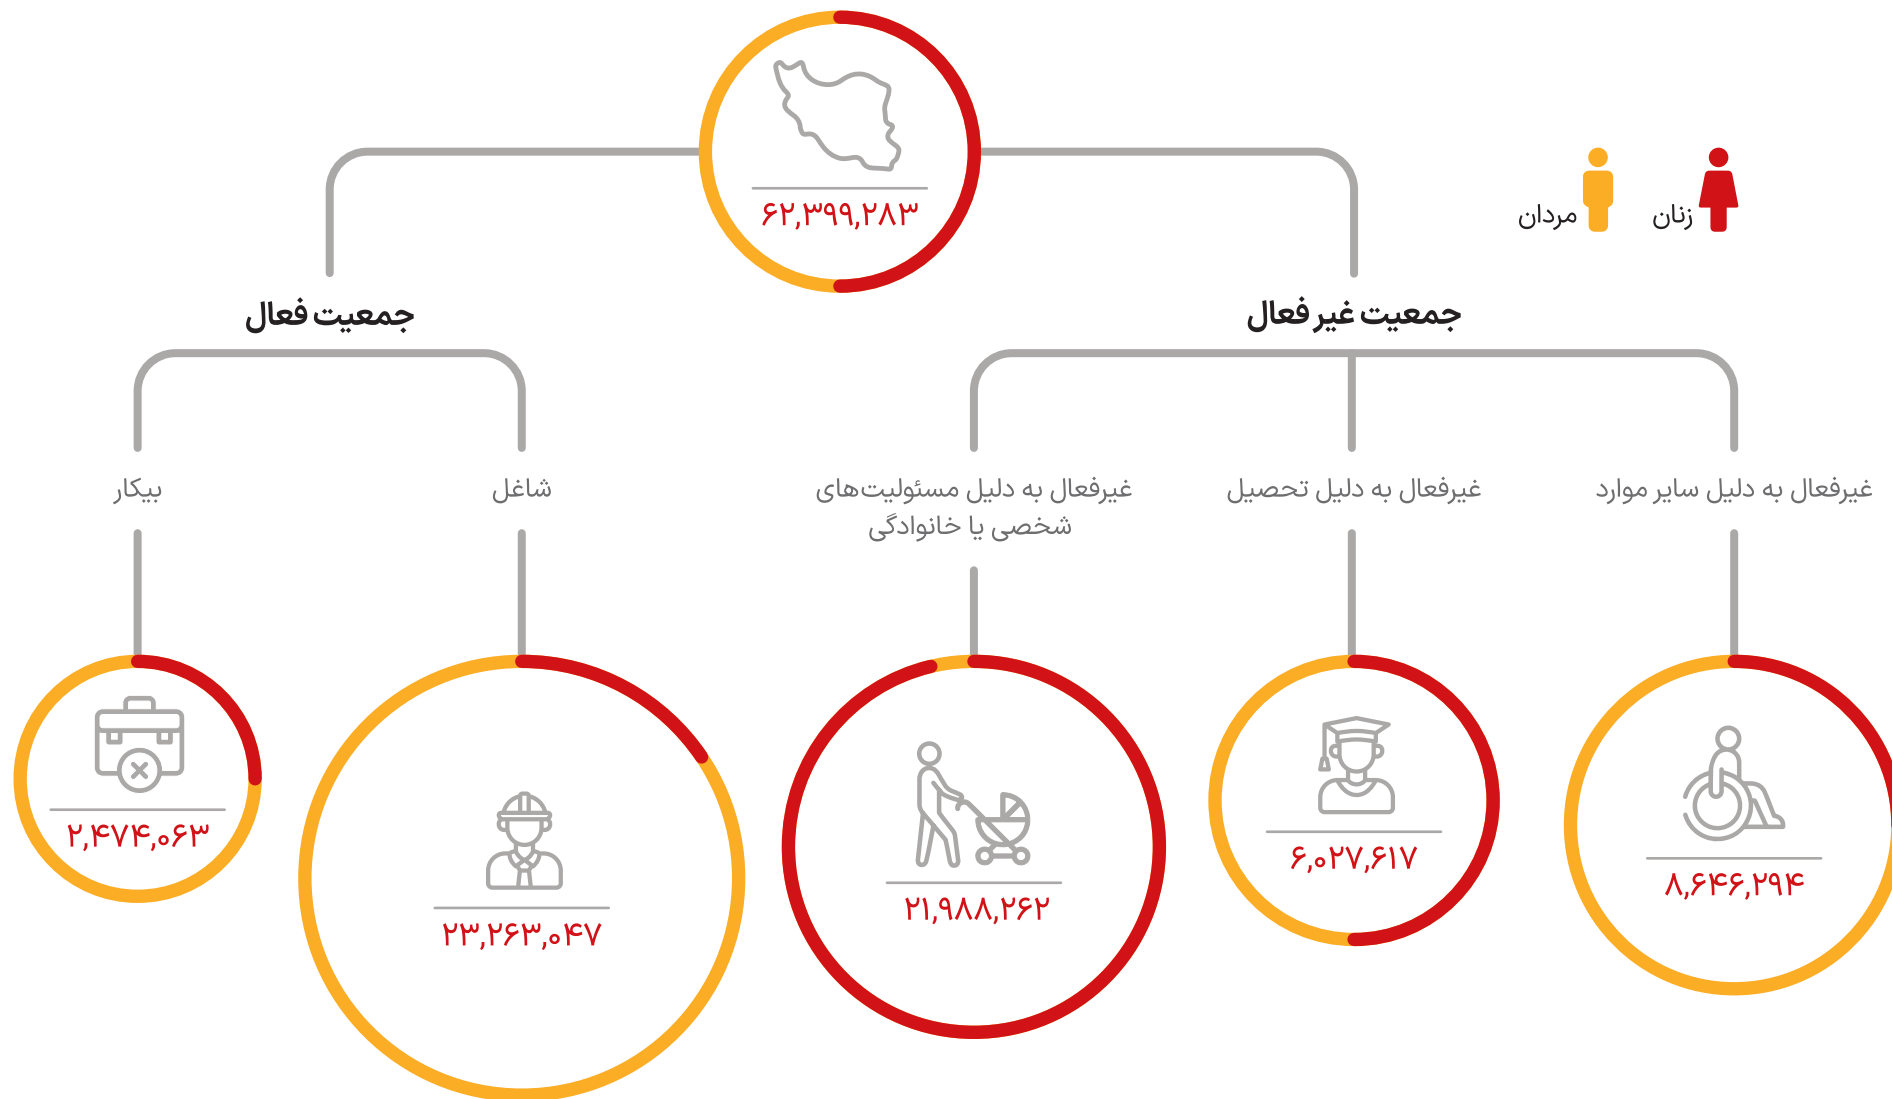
۶۲,۳۹۹,۲۸۳

زنان
مردان

جمعیت فعال
جمعیت غیر فعال

بیکار
شاغل
غیرفعال به دلیل مسئولیت‌های شخصی یا خانوادگی
غیرفعال به دلیل تحصیل
غیرفعال به دلیل سایر موارد

۲,۴۷۴,۰۶۳
۲۳,۲۶۳,۰۴۷
۲۱,۹۸۸,۲۶۲
۶,۰۲۷,۶۱۷
۸,۶۴۶,۲۹۴